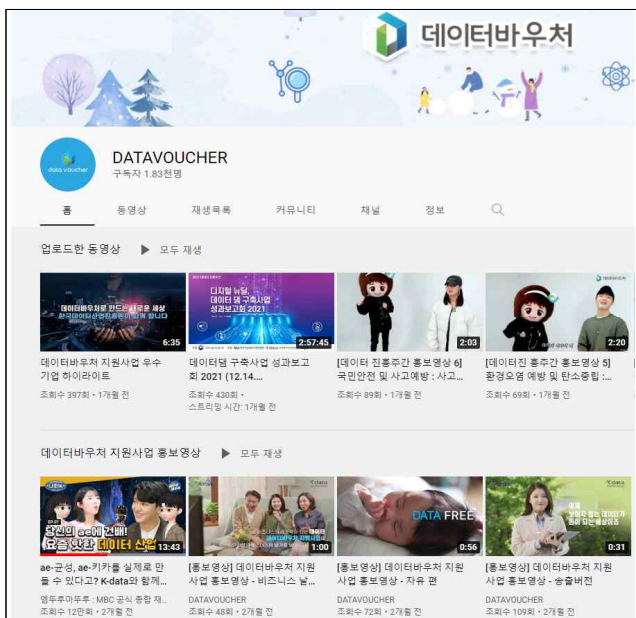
데이터바우처

data voucher

DATAVOUCHER
구독자 1.83천명

홈 동영상 재생목록 커뮤니티 채널 정보

업로드한 동영상 ▶ 모두 재생

데이터바우처로 만드는 새로운 세상
한국데이터산업진흥원이 함께 합니다
6:35
데이터바우처 지원사업 우수 기업 하이라이트
조회수 397회 • 1개월 전

디지털 뉴딜, 데이터 댐 구축사업 성과보고회 2021
2:57:45
데이터댐 구축사업 성과보고회 2021 (12.14....
조회수 430회 •
스트리밍 시간: 1개월 전

2:03
[데이터 진흥주간 홍보영상 6] 국민안전 및 사고예방 : 사고...
조회수 89회 • 1개월 전

2:20
[데이터진 흥주간 홍보영상 5] 환경오염 예방 및 탄소중립 :...
조회수 69회 • 1개월 전

데이터바우처 지원사업 홍보영상 ▶ 모두 재생

당신의 ae에 건배! 요즘 핫한 데이터 산업
13:43
ae-균성, ae-키카를 실제로 만들 수 있다고? K-data와 함께...
엠두루마두루 : MBC 공식 종합 채...
조회수 12만회 • 2개월 전

1:00
[홍보영상] 데이터바우처 지원사업 홍보영상 - 비즈니스 날...
DATAVOUCHER
조회수 48회 • 2개월 전

DATA FREE
0:56
[홍보영상] 데이터바우처 지원사업 홍보영상 - 자유 편
DATAVOUCHER
조회수 72회 • 2개월 전

0:31
[홍보영상] 데이터바우처 지원사업 홍보영상 - 송출버전
DATAVOUCHER
조회수 109회 • 2개월 전